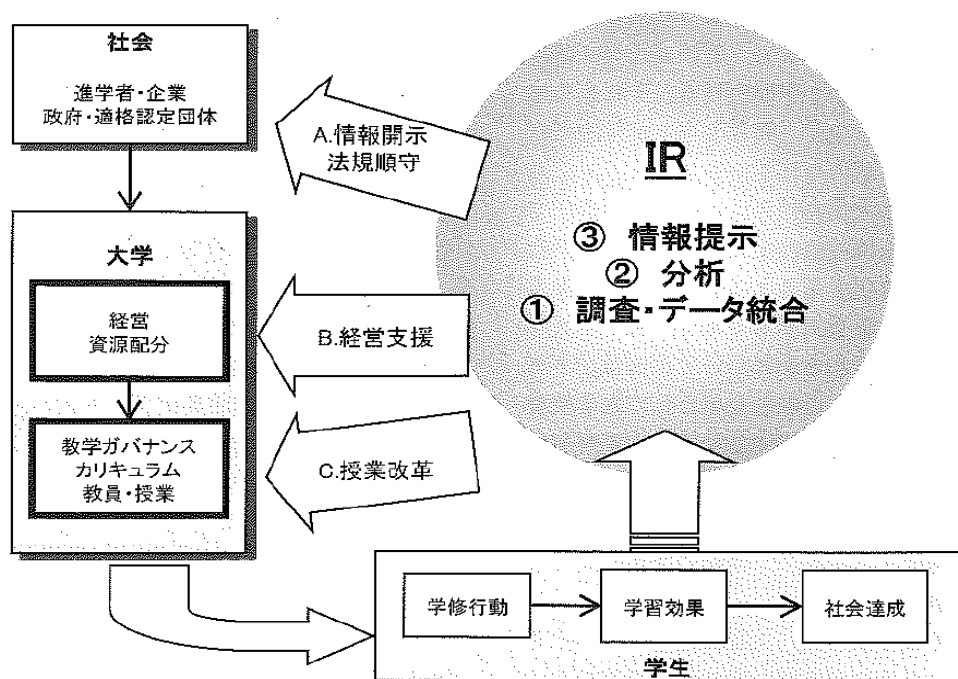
社会

進学者・企業
政府・適格認定団体

A.情報開示
法規順守

IR

③ 情報提示
② 分析
① 調査・データ統合

大学

経営
資源配分

B.経営支援

教学ガバナンス
カリキュラム
教員・授業

C.授業改革

学修行動

学習効果

社会達成

学生